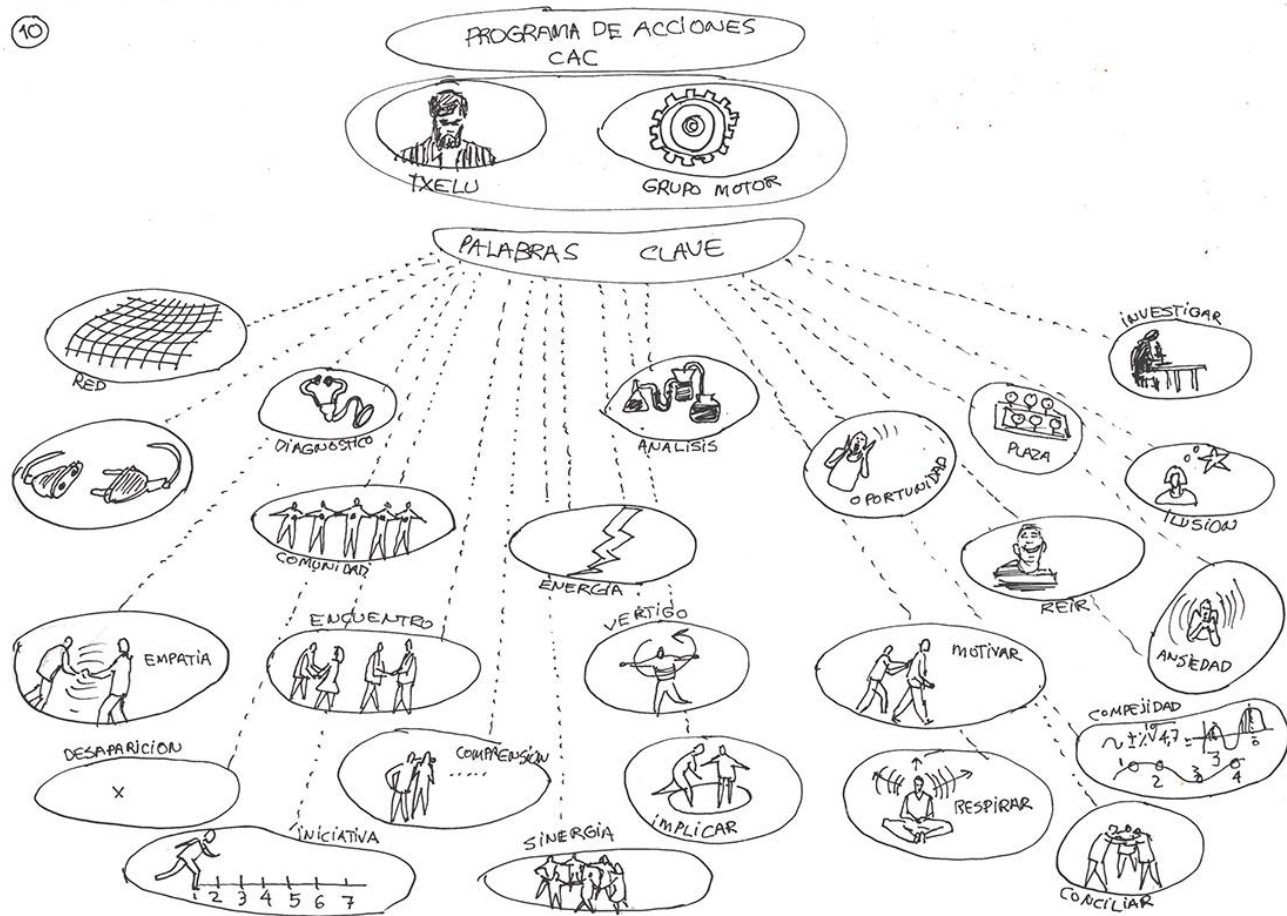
(10)

PROGRAMA DE ACCIONES
CAC

TXELU

GRUPO MOTOR

PALABRAS CLAVE

INVESTIGAR

RED

DIAGNOSTICO

ANALISIS

PLAZA

OPORTUNIDAD

ILUSION

COMUNIDAD

ENERGIA

REIR

ANSIEDAD

ENCUENTRO

VERTIGO

EMPATIA

MOTIVAR

COMPEJIDAD

$\sim \pm \% \sqrt[10]{4,7} =$

1 2 3 4

DESAPARICION

X

COMPRENSION

RESPIRAR

IMPLICAR

INICIATIVA

1 2 3 4 5 6 7

SINERGIA

CONCILIAR